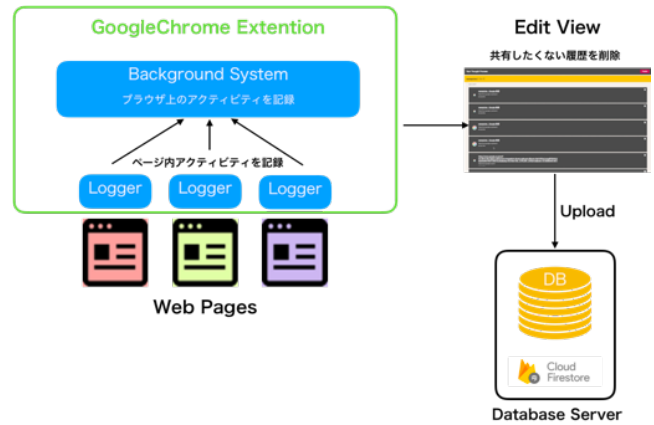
GoogleChrome Extention

Background System

ブラウザ上のアクティビティを記録

ページ内アクティビティを記録

Logger

Logger

Logger

Web Pages

Edit View

共有したくない履歴を削除

Upload

DB

Cloud Firestore

Database Server